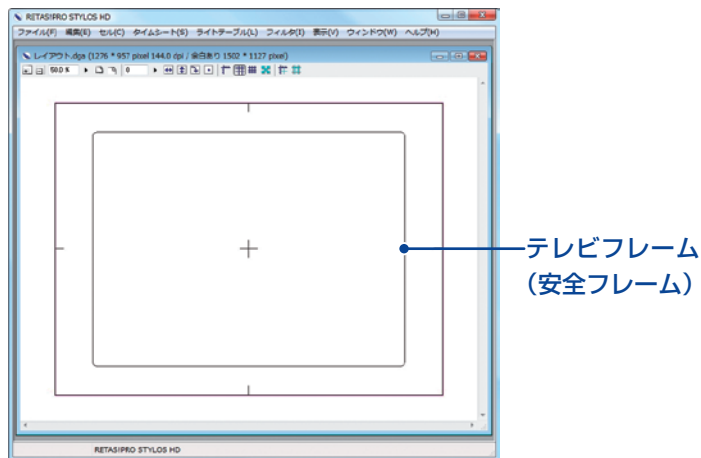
RETAS!PRO STYLOS HD

ファイル(F) 編集(E) セル(C) タイムシート(S) ライトテーブル(L) フィルタ(I) 表示(V) ウィンドウ(W) ヘルプ(H)

レイアウト.dga (1276 * 957 pixel 144.0 dpi / 余白あり 1502 * 1127 pixel)

50.0 %

0

テレビフレーム
(安全フレーム)

RETAS!PRO STYLOS HD